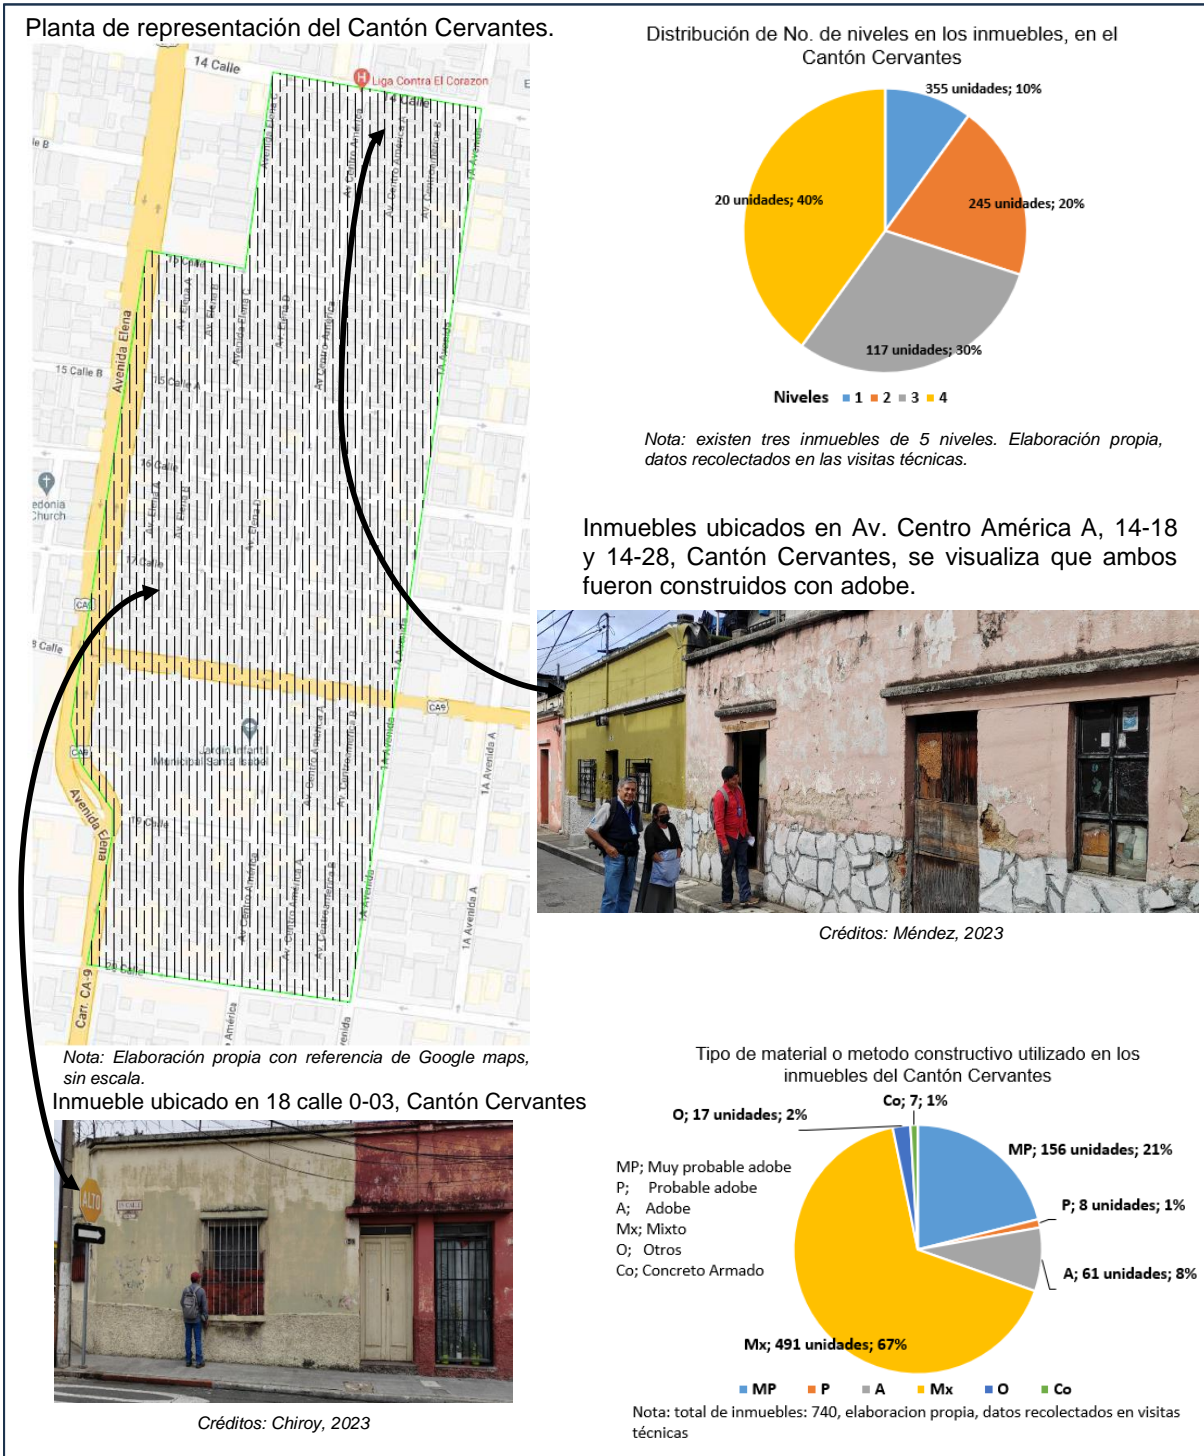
Planta de representación del Cantón Cervantes.

14 Calle
Liga Contra El Corazon
14 Calle
Avenida Elena
15 Calle B
15 Calle A
16 Calle
17 Calle
CA9
CA9
Jardín Infantil Municipal Santa Isabel
Avenida Elena
19 Calle
Car. CA-9
20 Calle
1A Avenida A
1A Avenida A
1A Avenida

Nota: Elaboración propia con referencia de Google maps, sin escala.

Distribución de No. de niveles en los inmuebles, en el Cantón Cervantes

355 unidades; 10%
245 unidades; 20%
117 unidades; 30%
20 unidades; 40%

Niveles 1 2 3 4

Nota: existen tres inmuebles de 5 niveles. Elaboración propia, datos recolectados en las visitas técnicas.

Inmuebles ubicados en Av. Centro América A, 14-18 y 14-28, Cantón Cervantes, se visualiza que ambos fueron construidos con adobe.

Créditos: Méndez, 2023

Inmueble ubicado en 18 calle 0-03, Cantón Cervantes

ALTO

Créditos: Chiroy, 2023

Tipo de material o metodo constructivo utilizado en los inmuebles del Cantón Cervantes

O; 17 unidades; 2%
Co; 7; 1%
MP; 156 unidades; 21%
P; 8 unidades; 1%
A; 61 unidades; 8%
Mx; 491 unidades; 67%

MP; Muy probable adobe
P; Probable adobe
A; Adobe
Mx; Mixto
O; Otros
Co; Concreto Armado

MP P A Mx O Co

Nota: total de inmuebles: 740, elaboracion propia, datos recolectados en visitas técnicas